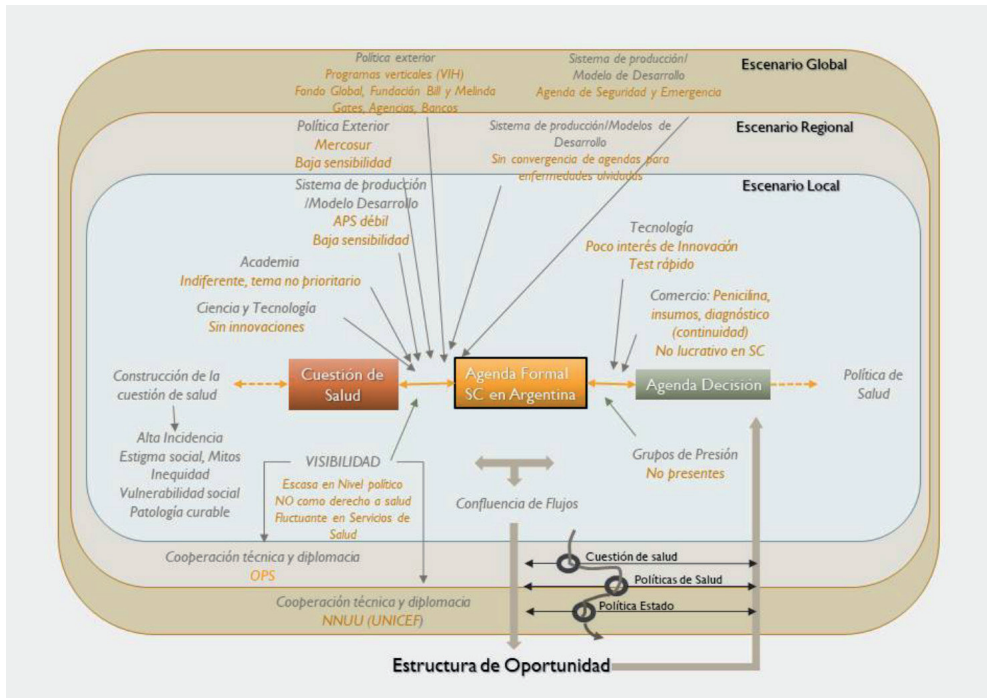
Escenario Global

Política exterior
Programas verticales (VIH)
Fondo Global, Fundación Bill y Melinda Gates, Agencias, Bancos

Sistema de producción/ Modelo de Desarrollo
Agenda de Seguridad y Emergencia

Escenario Regional

Política Exterior
Mercosur
Baja sensibilidad

Sistema de producción/Modelos de Desarrollo
Sin convergencia de agendas para enfermedades olvidadas

Escenario Local

Sistema de producción /Modelo Desarrollo
APS débil
Baja sensibilidad

Tecnología
Poco interés de Innovación
Test rápido

Academia
Indiferente, tema no prioritario

Ciencia y Tecnología
Sin innovaciones

Comercio: Penicilina, insumos, diagnóstico (continuidad)
No lucrativo en SC

Construcción de la cuestión de salud

Cuestión de Salud

Agenda Formal SC en Argentina

Agenda Decisión

Política de Salud

Alta Incidencia
Estigma social, Mitos
Inequidad
Vulnerabilidad social
Patología curable

VISIBILIDAD
Escasa en Nivel político
NO como derecho a salud
Fluctuante en Servicios de Salud

Grupos de Presión
No presentes

Confluencia de Flujos

Cooperación técnica y diplomacia
OPS

Cuestión de salud
Políticas de Salud
Política Estado

Cooperación técnica y diplomacia
NNUU (UNICEF)

Estructura de Oportunidad